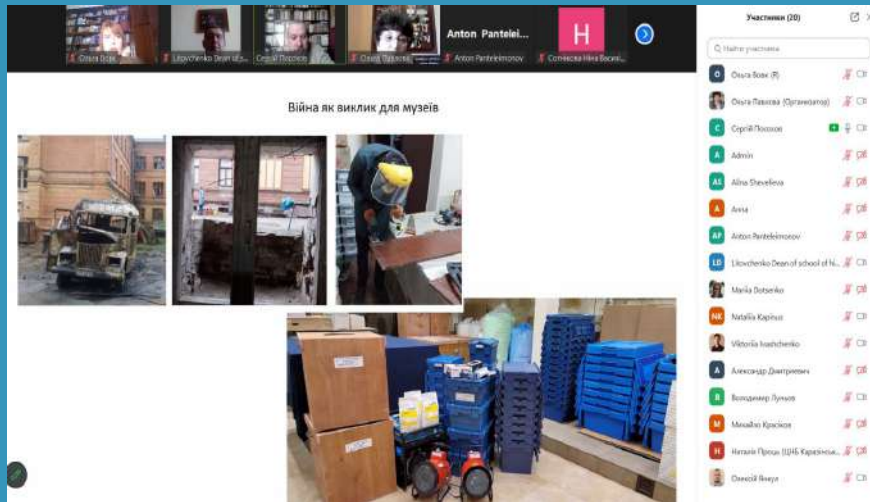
Ольга Вовк
Litovchenko Dean of s...
Сергій Посохов
Ольга Павлова
Anton Panteleimonov
Сотникова Ніна Васил...
Anton Pantelei...
H

Участники (20)

Найти участника

Ольга Вовк (Я)
Ольга Павлова (Организатор)
Сергій Посохов
Admin
Alina Shevelieva
Anna
Anton Panteleimonov
Litovchenko Dean of school of hi...
Mariia Dotsenko
Nataliia Kapinus
Viktoriia Ivashchenko
Александр Дмитриевич
Володимир Лунков
Михайло Красіков
Наталія Проць (ЦНБ Каразінсь...
Олексій Якуш

Війна як виклик для музеїв